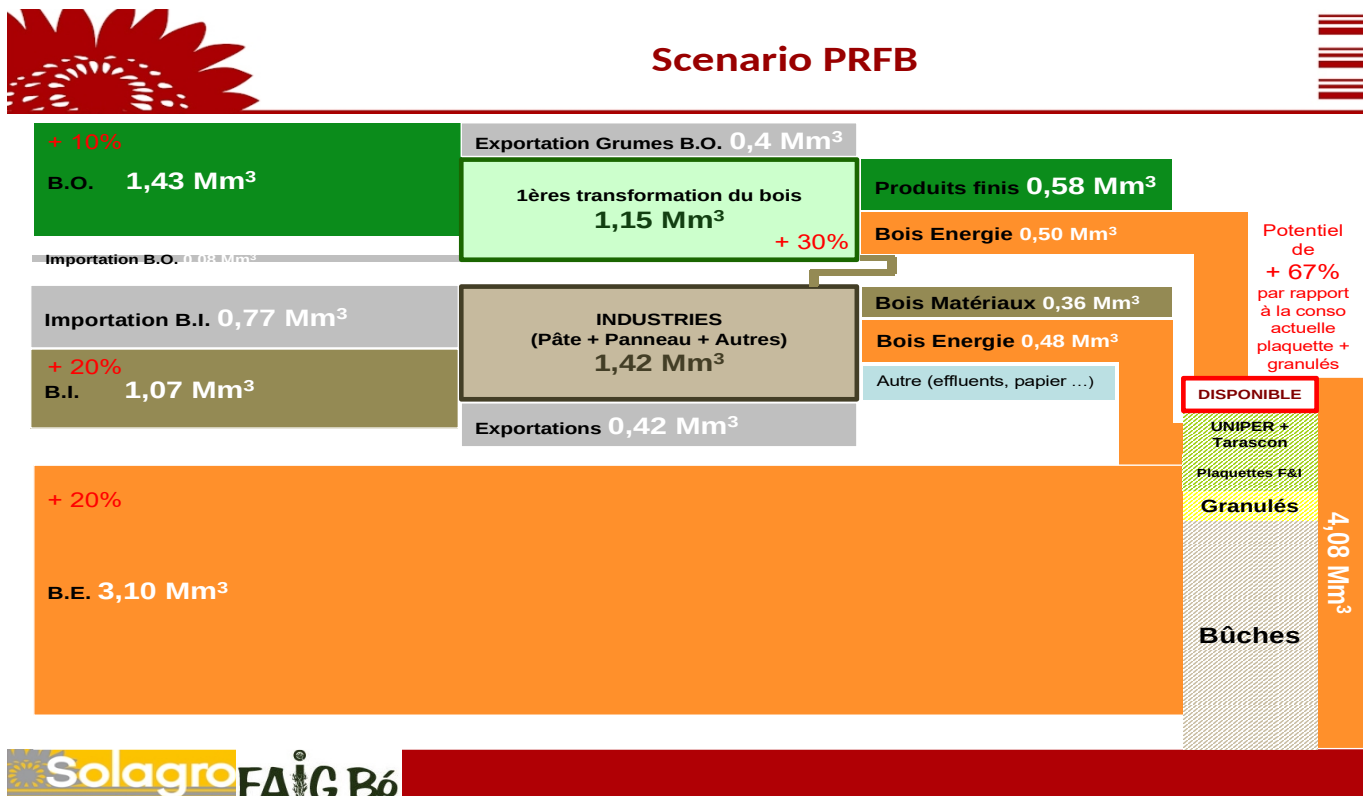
Scenario PRFB

+ 10%
B.O. 1,43 Mm³

Importation B.O. 0,08 Mm³

Exportation Grumes B.O. 0,4 Mm³

1ères transformation du bois
1,15 Mm³
+ 30%

Produits finis 0,58 Mm³

Bois Energie 0,50 Mm³

Potentiel de + 67% par rapport à la conso actuelle plaquette + granulés

Importation B.I. 0,77 Mm³

+ 20%
B.I. 1,07 Mm³

INDUSTRIES
(Pâte + Panneau + Autres)
1,42 Mm³

Bois Matériaux 0,36 Mm³

Bois Energie 0,48 Mm³

Autre (effluents, papier …)

Exportations 0,42 Mm³

DISPONIBLE

UNIPER + Tarascon

Plaquettes F&I

Granulés

Bûches

4,08 Mm³

+ 20%

B.E. 3,10 Mm³

Solagro FAiG Bó